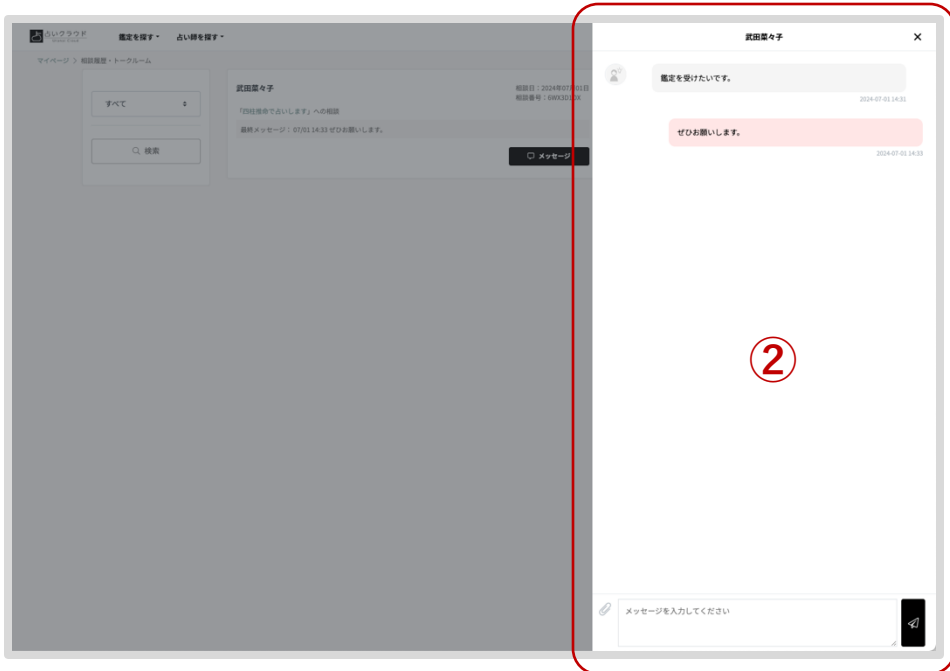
占いクラウド

鑑定を探す ▾ 占い師を探す ▾

マイページ > 相談履歴・トークルーム

すべて

検索

武田菜々子

相談日：2024年07月01日
相談番号：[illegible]

「四柱推命で占います」への相談

最終メッセージ：07/01 14:33 ぜひお願いします。

メッセージ

武田菜々子

×

鑑定を受けたいです。

2024-07-01 14:31

ぜひお願いします。

2024-07-01 14:33

②

メッセージを入力してください